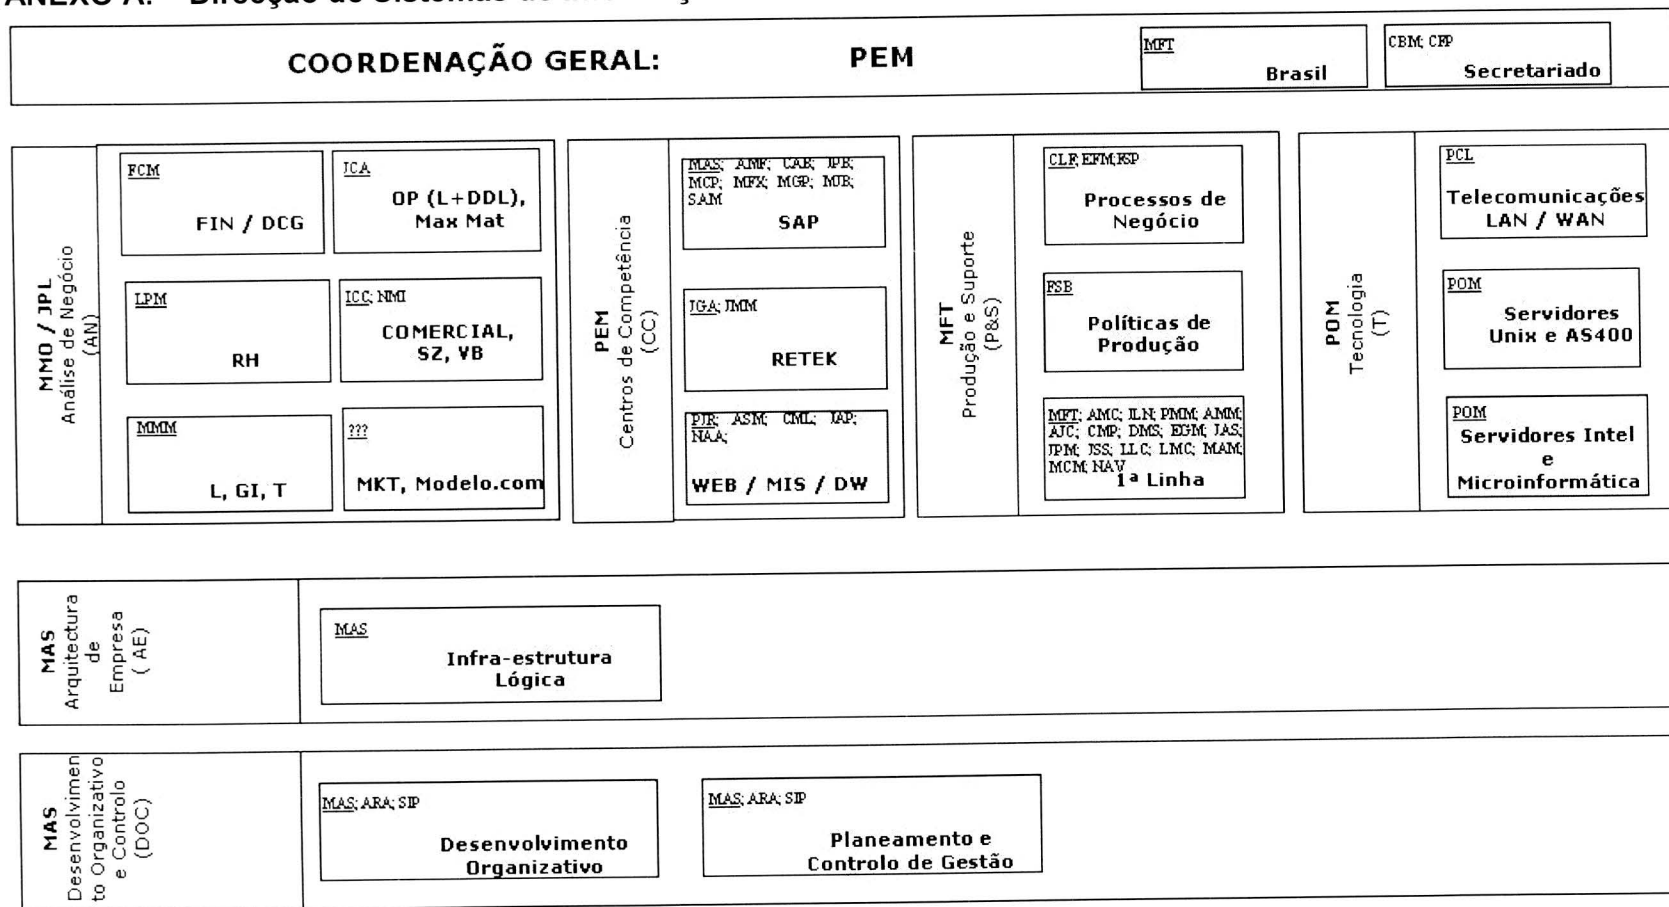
ANEXO A. – Direcção de Sistemas de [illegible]

COORDENAÇÃO GERAL: PEM

MFT
Brasil

CBM; CFP
Secretariado

MMO / JPL
Análise de Negócio
(AN)

FCM
FIN / DCG

JCA
OP (L+DDL),
Max Mat

LPM
RH

ICC; NMI
COMERCIAL,
SZ, VB

MMM
L, GI, T

???
MKT, Modelo.com

PEM
Centros de Competência
(CC)

MAS; AMF; CAB; JPB; MCP; MFX; MGP; MJB; SAM
SAP

JGA; JMM
RETEK

PJR; ASM; CML; JAP; NAA;
WEB / MIS / DW

MFT
Produção e Suporte
(P&S)

CLF; EFM; KSP
Processos de Negócio

FSB
Políticas de Produção

MFT; AMC; ILN; PMM; AMM; AJC; CMP; DMS; EGM; JAS; JPM; JSS; LLC; LMC; MAM; MCM; NAV
1ª Linha

POM
Tecnologia
(T)

PCL
Telecomunicações
LAN / WAN

POM
Servidores
Unix e AS400

POM
Servidores Intel
e
Microinformática

MAS
Arquitectura
de
Empresa
( AE)

MAS
Infra-estrutura
Lógica

MAS
Desenvolvimento Organizativo
e Controlo
(DOC)

MAS; ARA; SIP
Desenvolvimento
Organizativo

MAS; ARA; SIP
Planeamento e
Controlo de Gestão